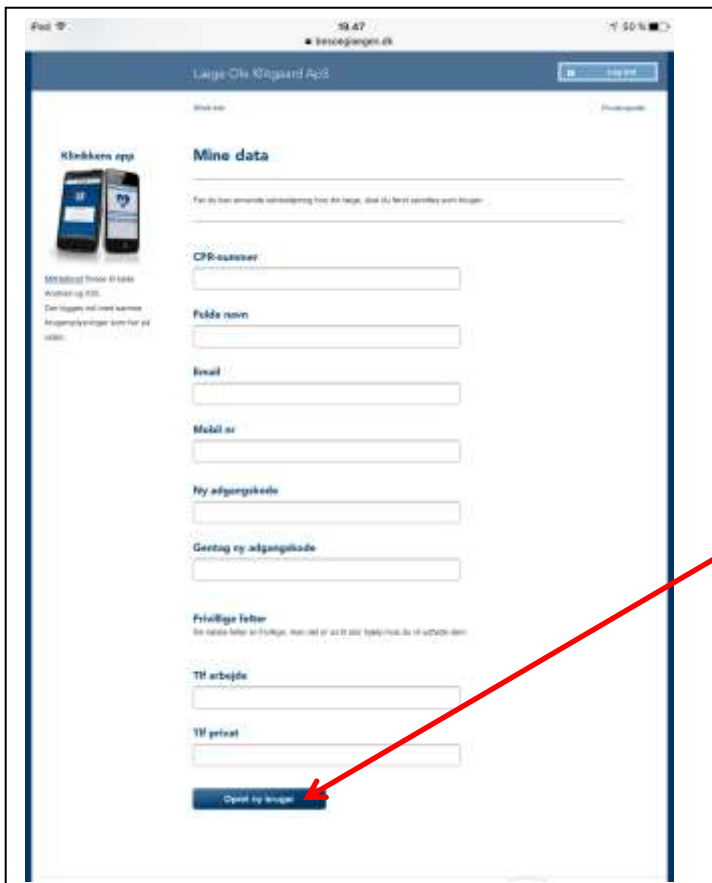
iPad

19.47

besoegsgangen.dk

50 %

Læge Ole Klitgaard ApS

Log ind

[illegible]

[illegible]

Klinikkens app

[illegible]

Mine data

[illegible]

CPR-nummer

Fulde navn

Email

Mobil nr

Ny adgangskode

Gentag ny adgangskode

Frivillige felter

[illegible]

Tlf arbejde

Tlf privat

Opret ny bruger